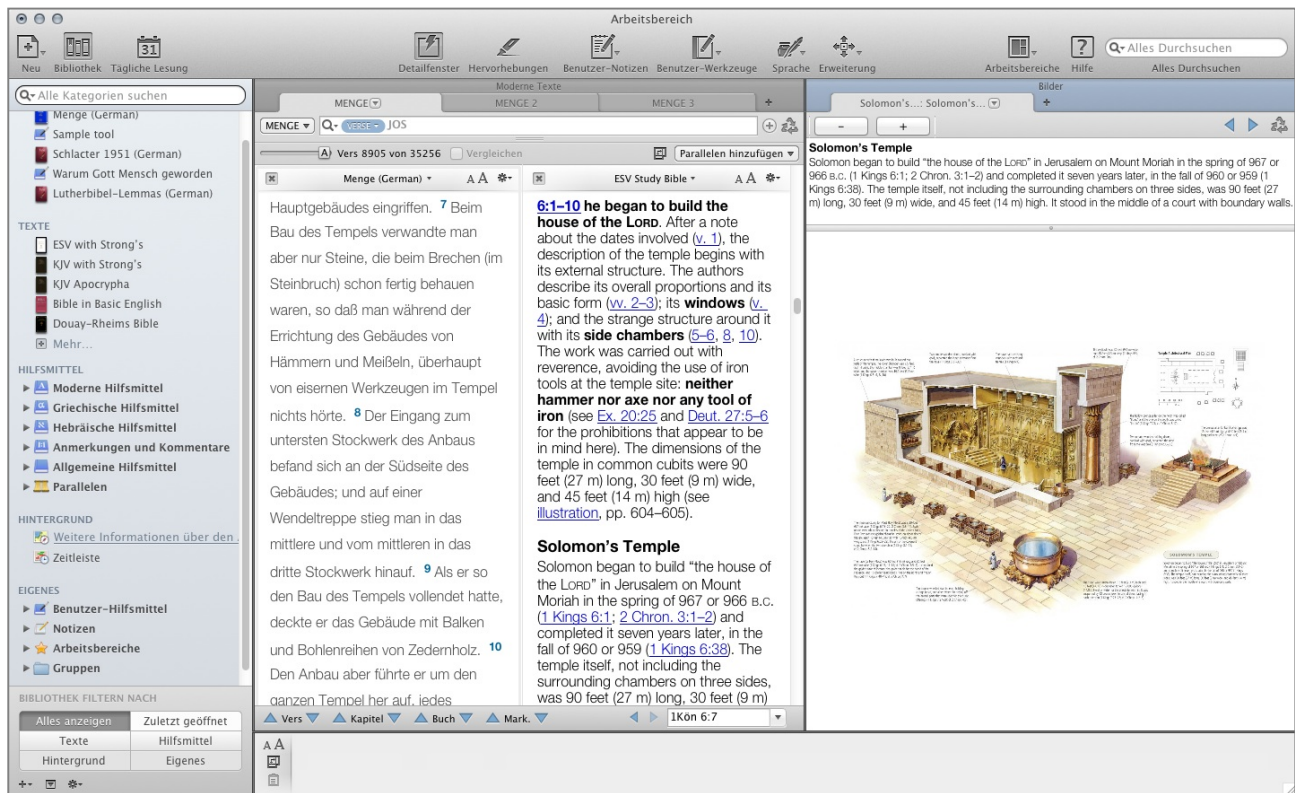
Arbeitsbereich

Neu Bibliothek Tägliche Lesung

Detailfenster Hervorhebungen Benutzer-Notizen Benutzer-Werkzeuge Sprache Erweiterung

Arbeitsbereiche Hilfe Alles Durchsuchen

Alles Durchsuchen

Alle Kategorien suchen

Menge (German)
Sample tool
Schlacter 1951 (German)
Warum Gott Mensch geworden
Lutherbibel-Lemmas (German)

TEXTE
ESV with Strong's
KJV with Strong's
KJV Apocrypha
Bible in Basic English
Douay-Rheims Bible
Mehr...

HILFSMITTEL
Moderne Hilfsmittel
Griechische Hilfsmittel
Hebräische Hilfsmittel
Anmerkungen und Kommentare
Allgemeine Hilfsmittel
Parallelen

HINTERGRUND
Weitere Informationen über den
Zeitleiste

EIGENES
Benutzer-Hilfsmittel
Notizen
Arbeitsbereiche
Gruppen

BIBLIOTHEK FILTERN NACH

| Alles anzeigen | Zuletzt geöffnet |
|---|---|
| Texte | Hilfsmittel |
| Hintergrund | Eigenes |

Moderne Texte

MENGE MENGE 2 MENGE 3

MENGE VERSE JOS

Vers 8905 von 35256 Vergleichen

Parallelen hinzufügen

Menge (German) ESV Study Bible

Hauptgebäudes eingriffen. 7 Beim Bau des Tempels verwandte man aber nur Steine, die beim Brechen (im Steinbruch) schon fertig behauen waren, so daß man während der Errichtung des Gebäudes von Hämmern und Meißeln, überhaupt von eisernen Werkzeugen im Tempel nichts hörte. 8 Der Eingang zum untersten Stockwerk des Anbaus befand sich an der Südseite des Gebäudes; und auf einer Wendeltreppe stieg man in das mittlere und vom mittleren in das dritte Stockwerk hinauf. 9 Als er so den Bau des Tempels vollendet hatte, deckte er das Gebäude mit Balken und Bohlenreihen von Zedernholz. 10 Den Anbau aber führte er um den ganzen Tempel her auf, jedes

6:1–10 he began to build the house of the LORD. After a note about the dates involved (v. 1), the description of the temple begins with its external structure. The authors describe its overall proportions and its basic form (vv. 2–3); its windows (v. 4); and the strange structure around it with its side chambers (5–6, 8, 10). The work was carried out with reverence, avoiding the use of iron tools at the temple site: neither hammer nor axe nor any tool of iron (see Ex. 20:25 and Deut. 27:5–6 for the prohibitions that appear to be in mind here). The dimensions of the temple in common cubits were 90 feet (27 m) long, 30 feet (9 m) wide, and 45 feet (14 m) high (see illustration, pp. 604–605).

Solomon's Temple
Solomon began to build "the house of the LORD" in Jerusalem on Mount Moriah in the spring of 967 or 966 B.C. (1 Kings 6:1; 2 Chron. 3:1–2) and completed it seven years later, in the fall of 960 or 959 (1 Kings 6:38). The temple itself, not including the surrounding chambers on three sides, was 90 feet (27 m) long, 30 feet (9 m)

Vers Kapitel Buch Mark. 1Kön 6:7

Bilder
Solomon's...: Solomon's...

Solomon's Temple
Solomon began to build "the house of the LORD" in Jerusalem on Mount Moriah in the spring of 967 or 966 B.C. (1 Kings 6:1; 2 Chron. 3:1–2) and completed it seven years later, in the fall of 960 or 959 (1 Kings 6:38). The temple itself, not including the surrounding chambers on three sides, was 90 feet (27 m) long, 30 feet (9 m) wide, and 45 feet (14 m) high. It stood in the middle of a court with boundary walls.

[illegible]